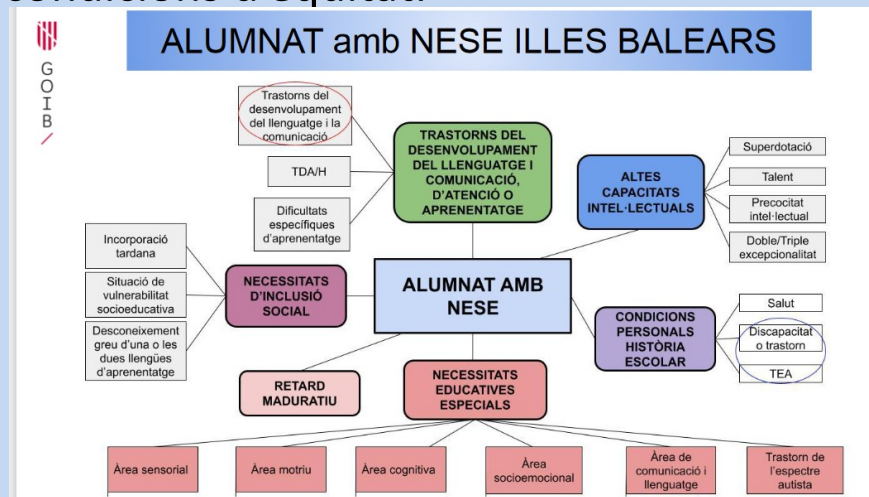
GOIB

ALUMNAT amb NESE ILLES BALEARS

Trastorns del desenvolupament del llenguatge i la comunicació

TDA/H

Dificultats específiques d'aprenentatge

TRASTORNS DEL DESENVOLUPAMENT DEL LLENGUATGE I COMUNICACIÓ, D'ATENCIÓ O APRENENTATGE

ALTES CAPACITATS INTEL·LECTUALS

Superdotació

Talent

Precocitat intel·lectual

Doble/Triple excepcionalitat

Incorporació tardana

Situació de vulnerabilitat socioeducativa

Desconeixement greu d'una o les dues llengües d'aprenentatge

NECESSITATS D'INCLUSIÓ SOCIAL

ALUMNAT AMB NESE

CONDICIONS PERSONALS HISTÒRIA ESCOLAR

Salut

Discapacitat o trastorn

TEA

RETARD MADURATIU

NECESSITATS EDUCATIVES ESPECIALS

Àrea sensorial

Àrea motriu

Àrea cognitiva

Àrea socioemocional

Àrea de comunicació i llenguatge

Trastorn de l'espectre autista